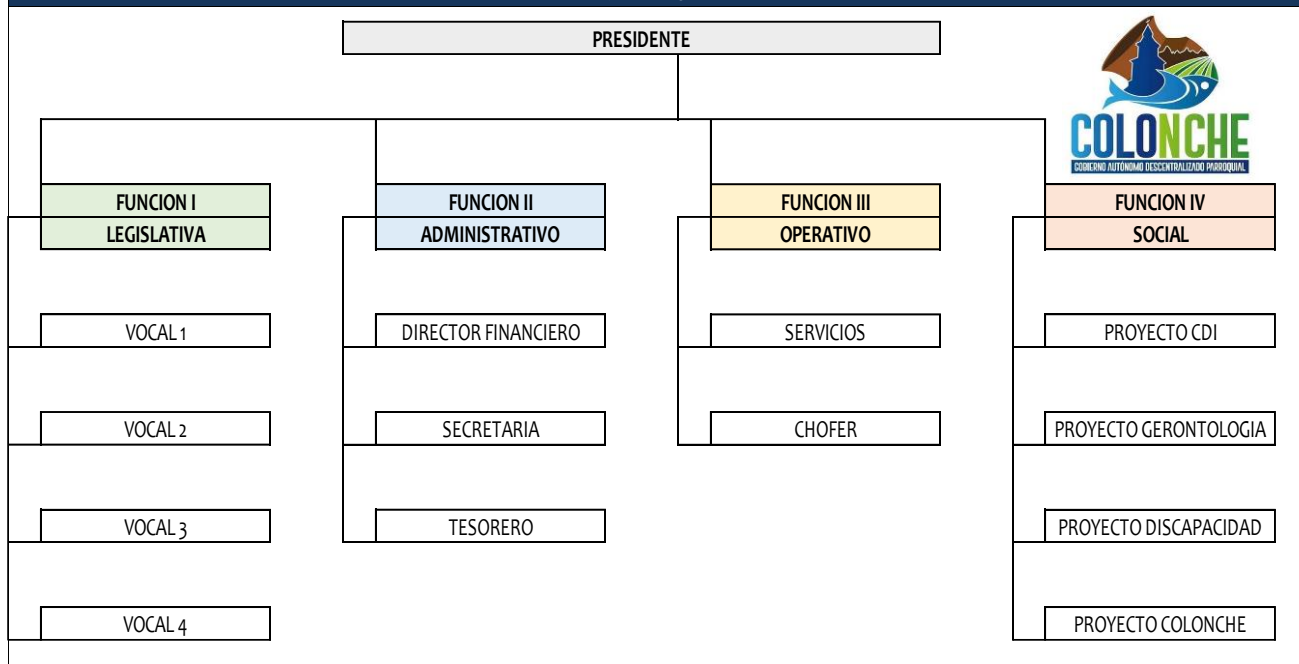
PRESIDENTE

COLONCHE
GOBIERNO AUTÓNOMO DESCENTRALIZADO PARROQUIAL

FUNCION I
LEGISLATIVA

VOCAL 1

VOCAL 2

VOCAL 3

VOCAL 4

FUNCION II
ADMINISTRATIVO

DIRECTOR FINANCIERO

SECRETARIA

TESORERO

FUNCION III
OPERATIVO

SERVICIOS

CHOFER

FUNCION IV
SOCIAL

PROYECTO CDI

PROYECTO GERONTOLOGIA

PROYECTO DISCAPACIDAD

PROYECTO COLONCHE